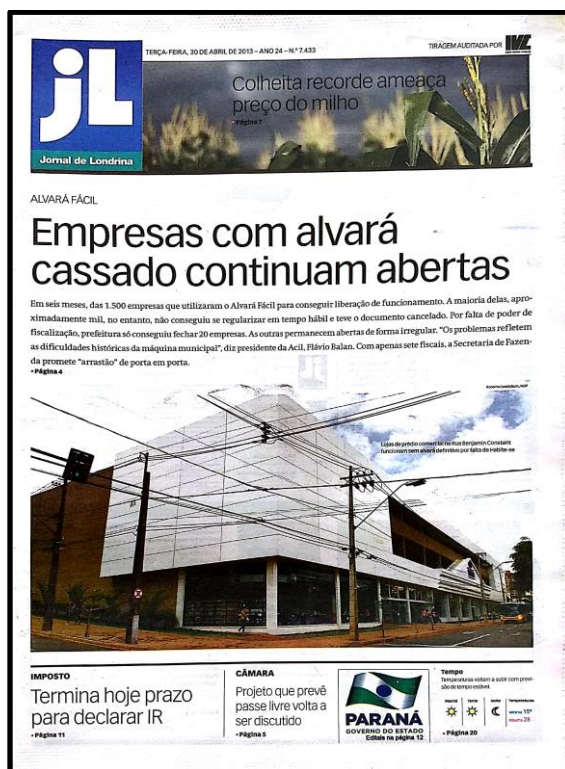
jL
Jornal de Londrina

TERÇA-FEIRA, 30 DE ABRIL DE 2013 – ANO 24 – Nº 7.433

TIRAGEM AUDITADA POR IVC

Colheita recorde ameaça preço do milho
• Página 7

ALVARÁ FÁCIL

Empresas com alvará cassado continuam abertas

Em seis meses, das 1.500 empresas que utilizaram o Alvará Fácil para conseguir liberação de funcionamento. A maioria delas, aproximadamente mil, no entanto, não conseguiu se regularizar em tempo hábil e teve o documento cancelado. Por falta de poder de fiscalização, prefeitura só conseguiu fechar 20 empresas. As outras permanecem abertas de forma irregular. "Os problemas refletem as dificuldades históricas da máquina municipal", diz presidente da Acil, Flávio Balan. Com apenas sete fiscais, a Secretaria de Fazenda promete "arrastão" de porta em porta.
• Página 4

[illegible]

Lojas de prédio comercial na Rua Benjamin Constant funcionam sem alvará definitivo por falta de Habite-se

IMPOSTO
Termina hoje prazo para declarar IR
• Página 11

CÂMARA
Projeto que prevê passe livre volta a ser discutido
• Página 5

PARANÁ
GOVERNO DO ESTADO
Editais na página 12

Tempo
Temperaturas voltam a subir com previsão de tempo estável.
Manhã Tarde Noite Temperaturas
mínima 15º
máxima 28
• Página 20